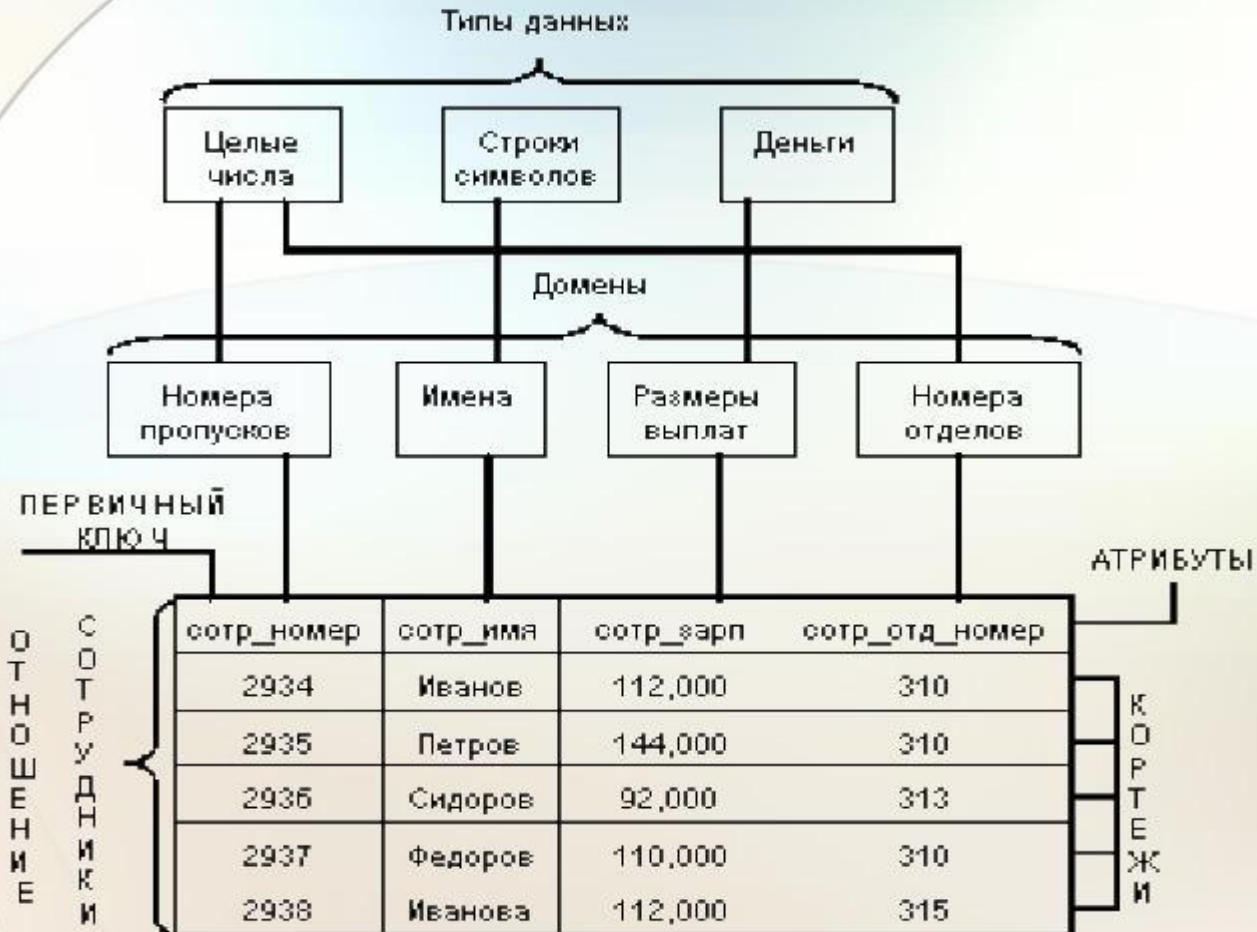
Типы данных

Целые числа

Строки символов

Деньги

Домены

Номера пропусков

Имена

Размеры выплат

Номера отделов

ПЕРВИЧНЫЙ КЛЮЧ

АТРИБУТЫ

ОТНОШЕНИЕ

СОТРУДНИКИ

| сотр_номер | сотр_имя | сотр_зарп | сотр_отд_номер |
|---|---|---|---|
| 2934 | Иванов | 112,000 | 310 |
| 2935 | Петров | 144,000 | 310 |
| 2936 | Сидоров | 92,000 | 313 |
| 2937 | Федоров | 110,000 | 310 |
| 2938 | Иванова | 112,000 | 315 |

КОРТЕЖИ